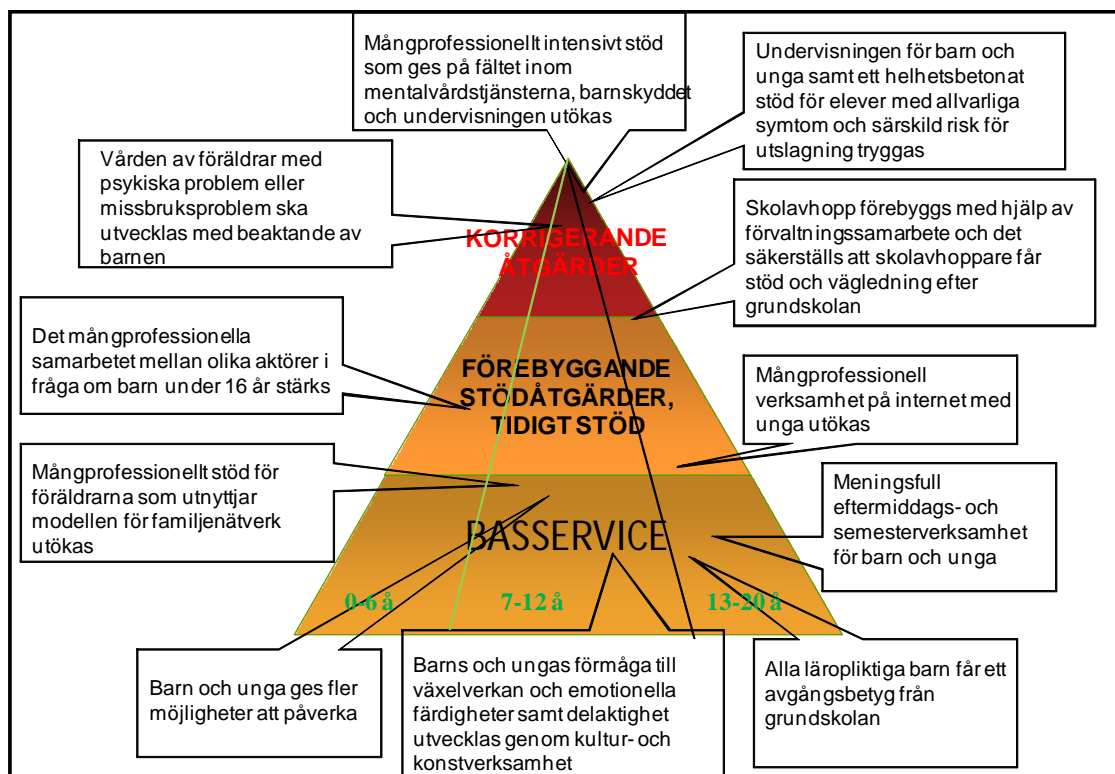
Mångprofessionellt intensivt stöd som ges på fältet inom mentalvårdstjänsterna, barnskyddet och undervisningen utökas

Undervisningen för barn och unga samt ett helhetsbetonat stöd för elever med allvarliga symtom och särskild risk för utslagning tryggas

Vården av föräldrar med psykiska problem eller missbruksproblem ska utvecklas med beaktande av barnen

KORRIGERANDE ÅTGÄRDER

Skolavhopp förebyggs med hjälp av förvaltningssamarbete och det säkerställs att skolavhoppare får stöd och vägledning efter grundskolan

Det mångprofessionella samarbetet mellan olika aktörer i fråga om barn under 16 år stärks

FÖREBYGGANDE STÖDÅTGÄRDER, TIDIGT STÖD

Mångprofessionell verksamhet på internet med unga utökas

Mångprofessionellt stöd för föräldrarna som utnyttjar modellen för familjenätverk utökas

BASSERVICE

Meningsfull eftermiddags- och semesterverksamhet för barn och unga

0-6 å

7-12 å

13-20 å

Barn och unga ges fler möjligheter att påverka

Barns och ungas förmåga till växelverkan och emotionella färdigheter samt delaktighet utvecklas genom kultur- och konstverksamhet

Alla läropliktiga barn får ett avgångsbetyg från grundskolan